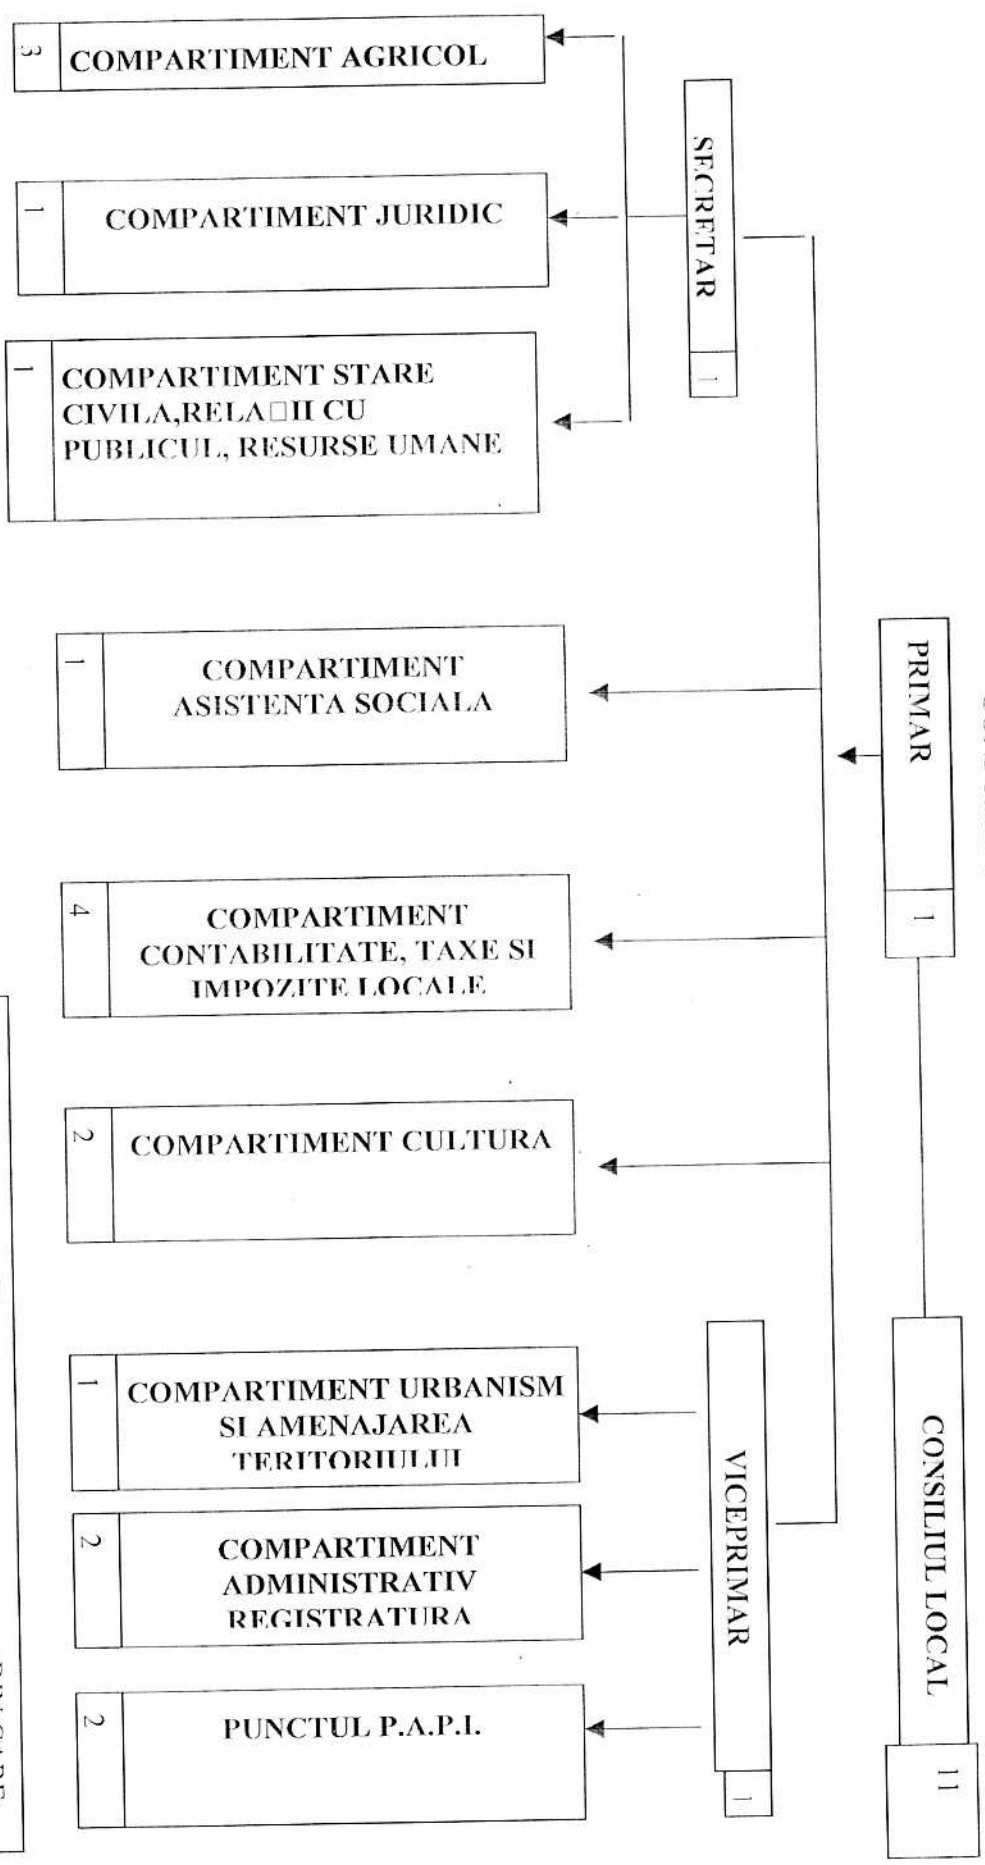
CONSILIUL LOCAL
11

PRIMAR
1

SECRETAR
1

VICEPRIMAR
1

3
COMPARTIMENT AGRICOL

1
COMPARTIMENT JURIDIC

1
COMPARTIMENT STARE CIVILA,RELA□II CU PUBLICUL, RESURSE UMANE

1
COMPARTIMENT ASISTENTA SOCIALA

4
COMPARTIMENT CONTABILITATE, TAXE SI IMPOZITE LOCALE

2
COMPARTIMENT CULTURA

1
COMPARTIMENT URBANISM SI AMENAJAREA TERITORIULUI

2
COMPARTIMENT ADMINISTRATIV REGISTRATURA

2
PUNCTUL P.A.P.I.